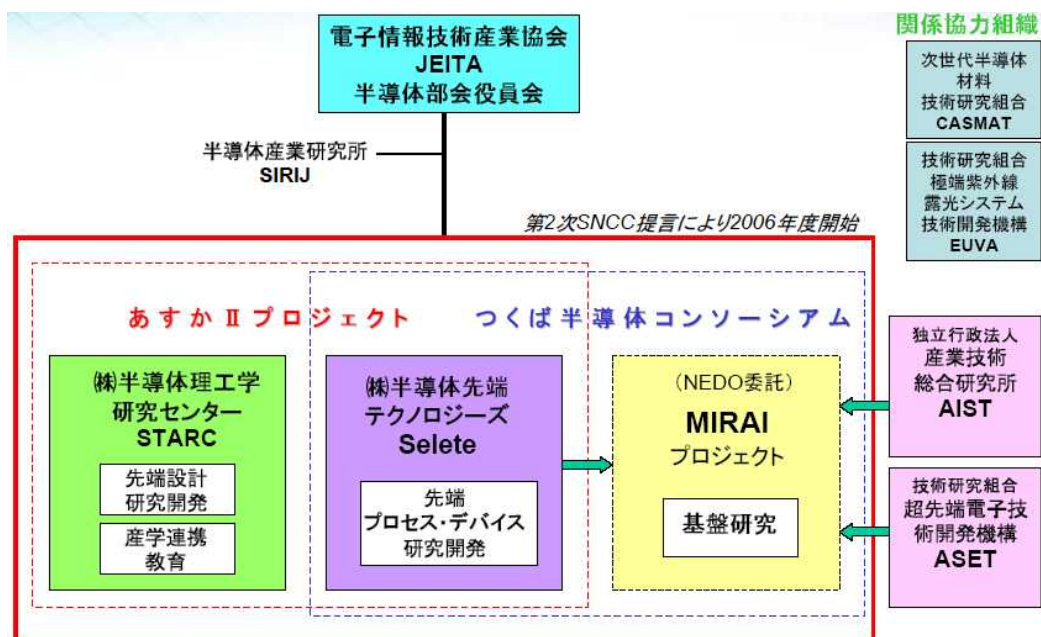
電子情報技術産業協会
JEITA
半導体部会役員会

関係協力組織

次世代半導体
材料
技術研究組合
CASMAT

技術研究組合
極端紫外線
露光システム
技術開発機構
EUVA

半導体産業研究所
SIRIJ

第2次SNCC提言により2006年度開始

あすかⅡプロジェクト

つくば半導体コンソーシアム

㈱半導体理工学
研究センター
STARC

先端設計
研究開発

産学連携
教育

㈱半導体先端
テクノロジーズ
Selete

先端
プロセス・デバイス
研究開発

(NEDO委託)
MIRAI
プロジェクト

基盤研究

独立行政法人
産業技術
総合研究所
AIST

技術研究組合
超先端電子技
術開発機構
ASET